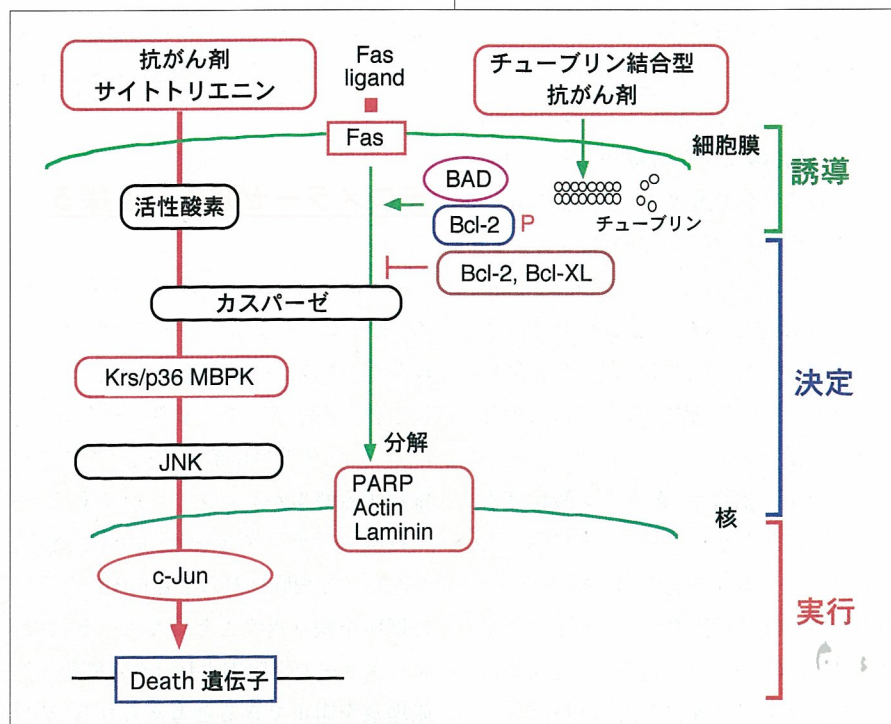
抗がん剤
サイトトリエニン

Fas
ligand

チューブリン結合型
抗がん剤

Fas

細胞膜

誘導

活性酸素

BAD

Bcl-2 P

チューブリン

Bcl-2, Bcl-XL

カスパーゼ

決定

Krs/p36 MBPK

分解

JNK

PARP
Actin
Laminin

核

c-Jun

実行

Death 遺伝子